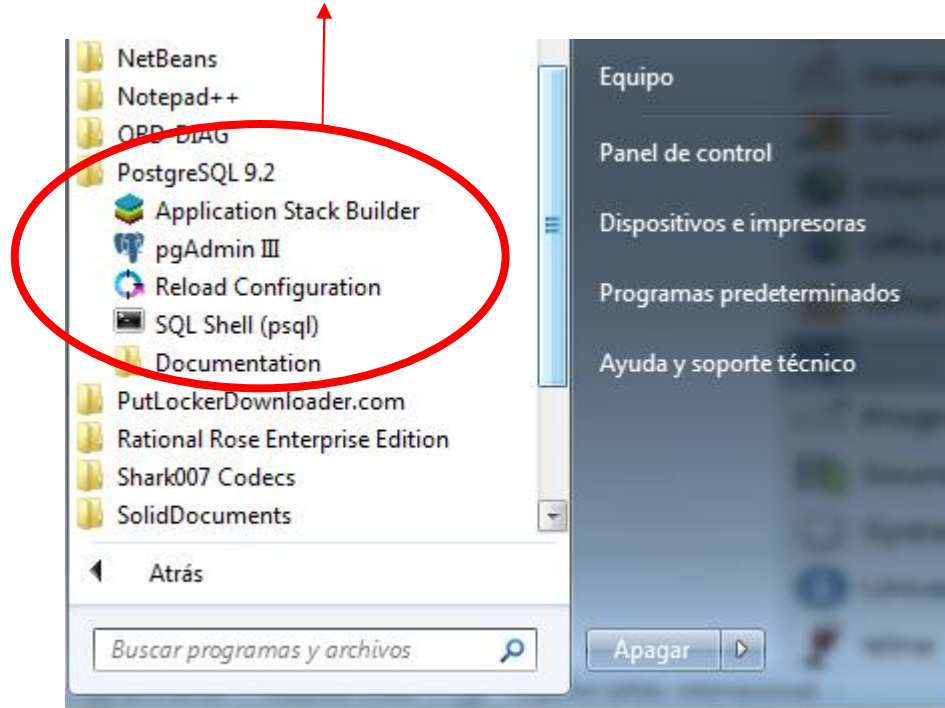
NetBeans
Notepad++
OBD-DIAG
PostgreSQL 9.2
Application Stack Builder
pgAdmin III
Reload Configuration
SQL Shell (psql)
Documentation
PutLockerDownloader.com
Rational Rose Enterprise Edition
Shark007 Codecs
SolidDocuments
Atrás
Buscar programas y archivos

Equipo
Panel de control
Dispositivos e impresoras
Programas predeterminados
Ayuda y soporte técnico
Apagar